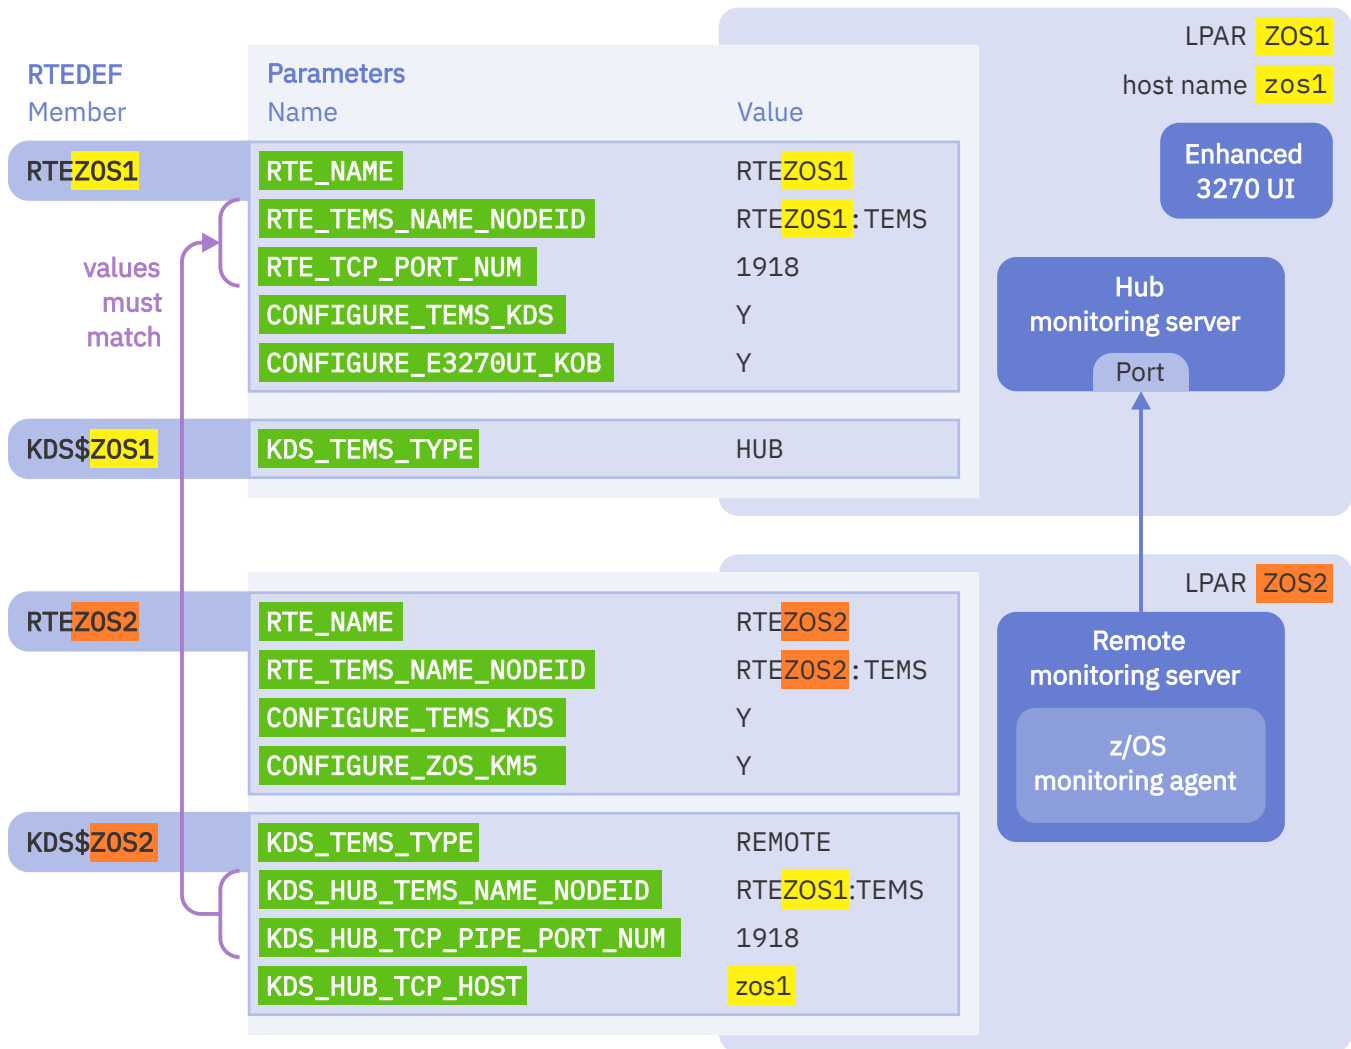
RTEDEF Member

Parameters
Name Value

LPAR ZOS1
host name zos1

Enhanced 3270 UI

Hub monitoring server
Port

RTEZOS1

| Name | Value |
|---|---|
| RTE_NAME | RTEZOS1 |
| RTE_TEMS_NAME_NODEID | RTEZOS1:TEMS |
| RTE_TCP_PORT_NUM | 1918 |
| CONFIGURE_TEMS_KDS | Y |
| CONFIGURE_E3270UI_KOB | Y |

values must match

KDS$ZOS1

| Name | Value |
|---|---|
| KDS_TEMS_TYPE | HUB |

LPAR ZOS2

RTEZOS2

| Name | Value |
|---|---|
| RTE_NAME | RTEZOS2 |
| RTE_TEMS_NAME_NODEID | RTEZOS2:TEMS |
| CONFIGURE_TEMS_KDS | Y |
| CONFIGURE_ZOS_KM5 | Y |

Remote monitoring server
z/OS monitoring agent

KDS$ZOS2

| Name | Value |
|---|---|
| KDS_TEMS_TYPE | REMOTE |
| KDS_HUB_TEMS_NAME_NODEID | RTEZOS1:TEMS |
| KDS_HUB_TCP_PIPE_PORT_NUM | 1918 |
| KDS_HUB_TCP_HOST | zos1 |